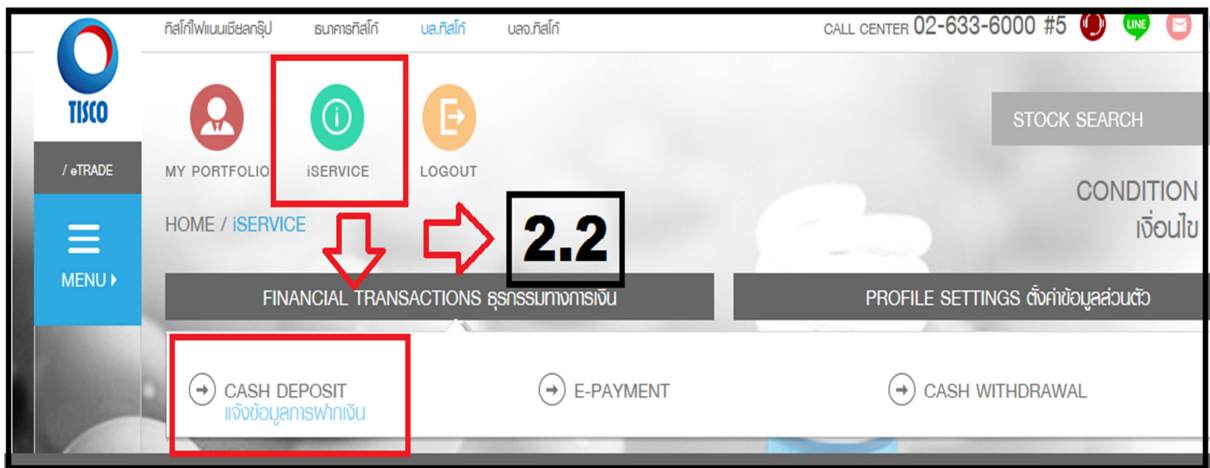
ทิสโก้ไฟแนนเชียลกรุ๊ป ธนาคารทิสโก้ บล.ทิสโก้ บลจ.ทิสโก้

CALL CENTER 02-633-6000 #5

LINE

TISCO

/ eTRADE

MENU ▸

MY PORTFOLIO

iSERVICE

LOGOUT

STOCK SEARCH

CONDITION
เงื่อนไข

HOME / iSERVICE

2.2

FINANCIAL TRANSACTIONS ธุรกรรมทางการเงิน

PROFILE SETTINGS ตั้งค่าข้อมูลส่วนตัว

CASH DEPOSIT
แจ้งข้อมูลการฝากเงิน

E-PAYMENT

CASH WITHDRAWAL